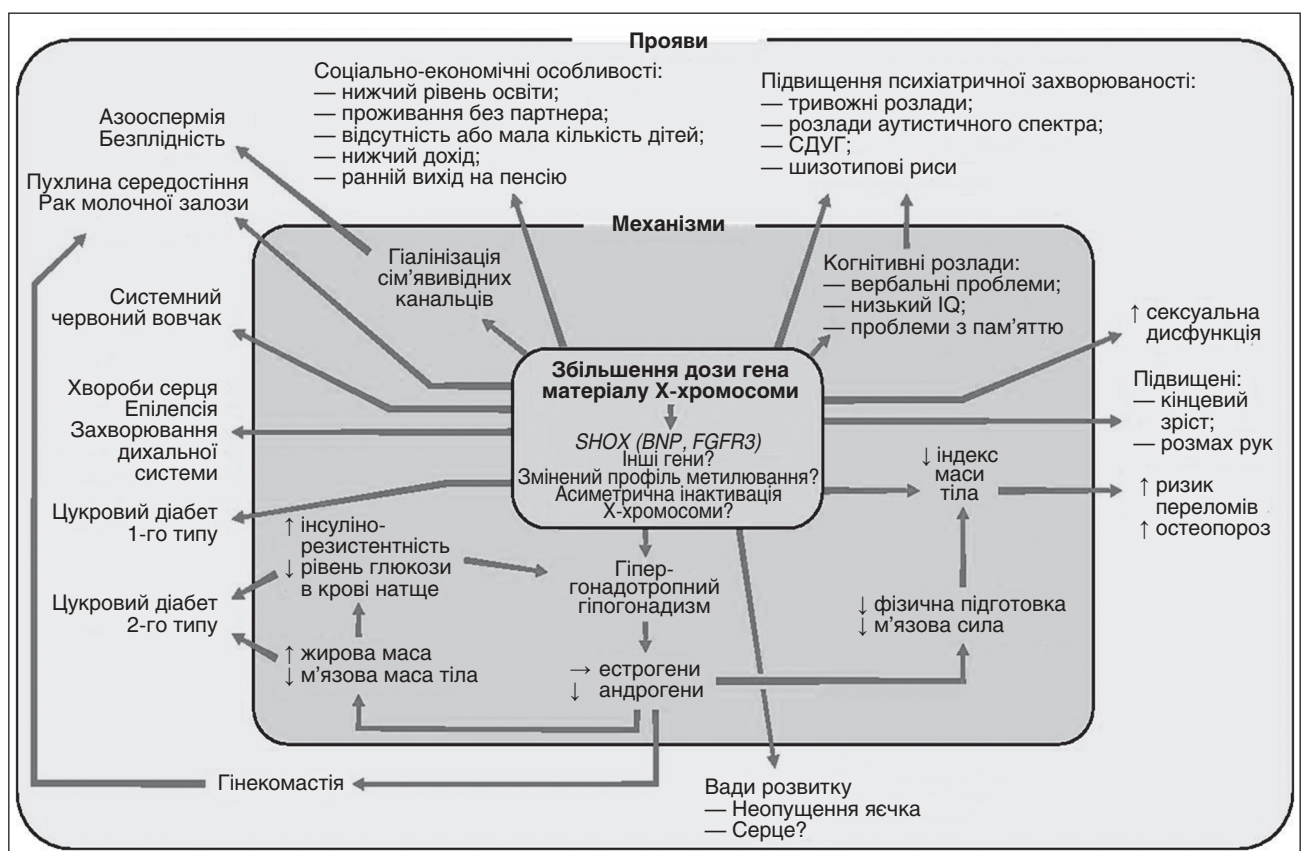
Прояви

Соціально-економічні особливості:
— нижчий рівень освіти;
— проживання без партнера;
— відсутність або мала кількість дітей;
— нижчий дохід;
— ранній вихід на пенсію

Підвищення психіатричної захворюваності:
— тривожні розлади;
— розлади аутистичного спектра;
— СДУГ;
— шизотипові риси

Азооспермія
Безплідність

Пухлина середостіння
Рак молочної залози

Механізми

Гіалінізація сім'явивідних канальців

Когнітивні розлади:
— вербальні проблеми;
— низький IQ;
— проблеми з пам'яттю

Системний червоний вовчак

↑ сексуальна дисфункція

Збільшення дози гена матеріалу Х-хромосоми

Хвороби серця
Епілепсія
Захворювання дихальної системи

Підвищені:
— кінцевий зріст;
— розмах рук

*SHOX (BNP, FGFR3)*
Інші гени?
Змінений профіль метилування?
Асиметрична інактивація Х-хромосоми?

↓ індекс маси тіла

Цукровий діабет 1-го типу

↑ ризик переломів
↑ остеопороз

↑ інсулінорезистентність
↓ рівень глюкози в крові натще

Гіпергонадотропний гіпогонадизм

Цукровий діабет 2-го типу

↓ фізична підготовка
↓ м'язова сила

↑ жирова маса
↓ м'язова маса тіла

→ естрогени
↓ андрогени

Гінекомастія

Вади розвитку
— Неопущення яєчка
— Серце?